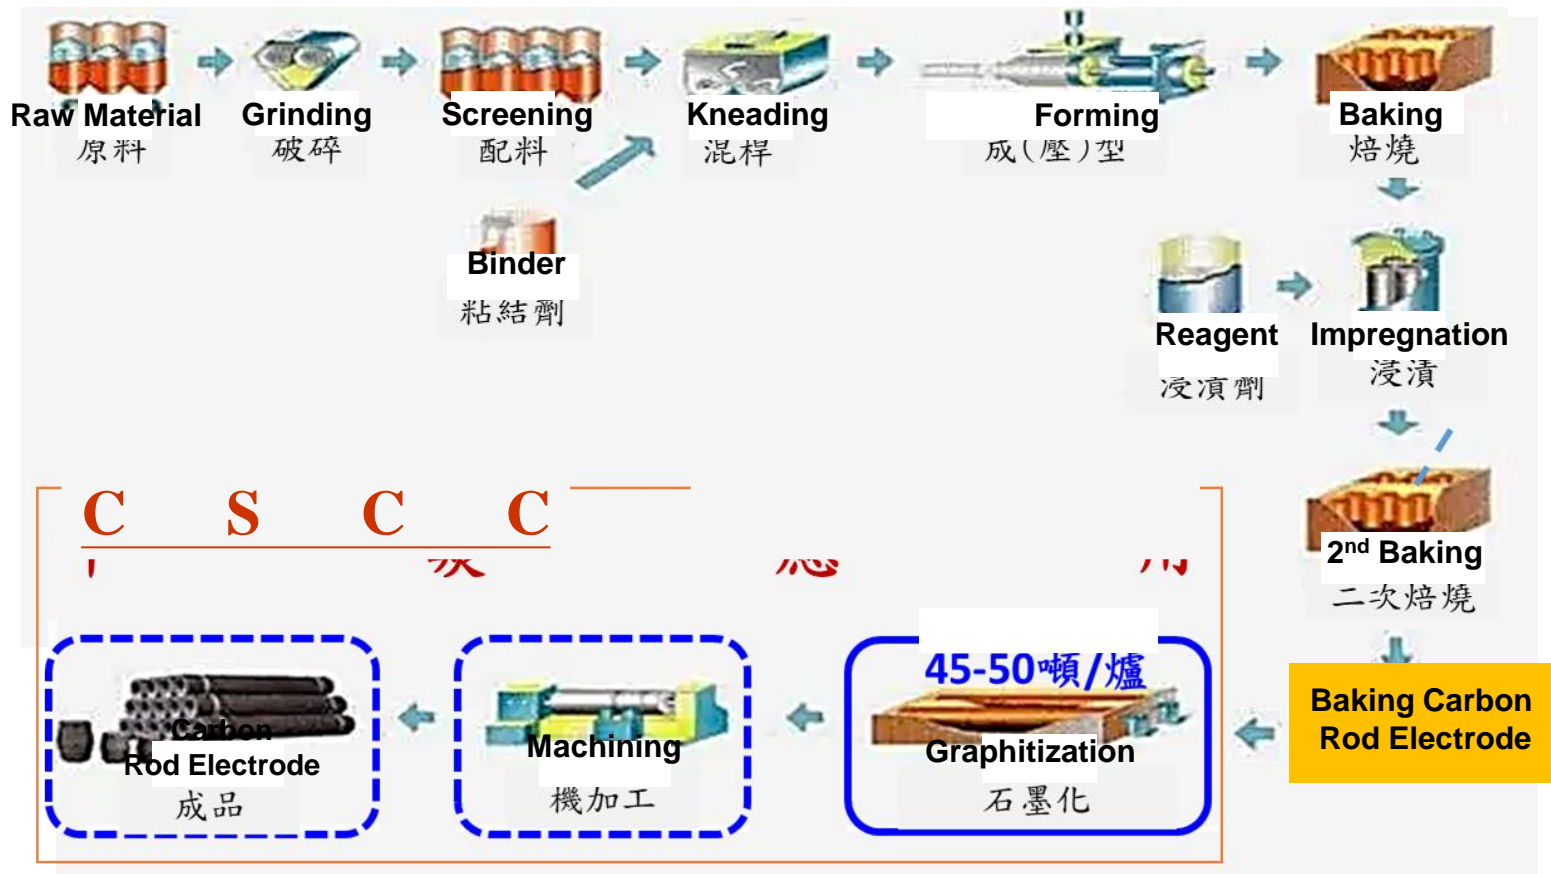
Raw Material
原料

Grinding
破碎

Screening
配料

Kneading
混桿

Forming
成(壓)型

Baking
焙燒

Binder
粘結劑

Reagent
浸漬劑

Impregnation
浸漬

C S C C

2nd Baking
二次焙燒

Baking Carbon Rod Electrode

45-50噸/爐
Graphitization
石墨化

Machining
機加工

Carbon Rod Electrode
成品